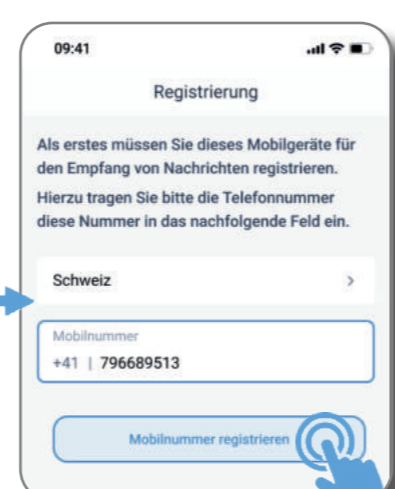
09:41

Registrierung

Als erstes müssen Sie dieses Mobilgeräte für den Empfang von Nachrichten registrieren.

Hierzu tragen Sie bitte die Telefonnummer diese Nummer in das nachfolgende Feld ein.

Schweiz

Mobilnummer

+41 | 796689513

Mobilnummer registrieren